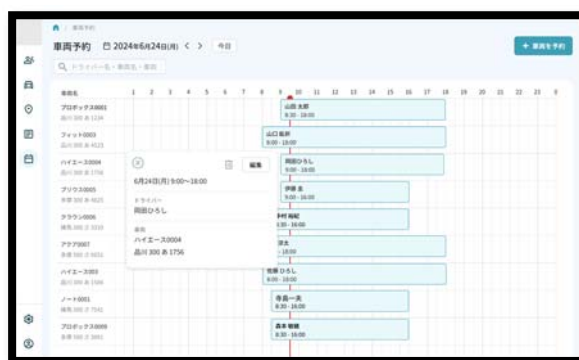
車両予約

車両予約 2024年6月24日(月) < > 今日

+ 車両を予約

ドライバー名・車両名・車両

車両名

1 2 3 4 5 6 7 8 9 10 11 12 13 14 15 16 17 18 19 20 21 22 23 0

プロボックス0001
品川 300 あ 1234

フィット0003
品川 300 あ 4123

ハイエース0004
品川 300 あ 1756

プリウス0005
品川 300 あ 4625

クラウン0006
品川 300 あ 3210

アクア0007
品川 300 あ 6432

ハイエース0008
品川 300 あ 1566

ノート0001
品川 300 あ 7541

プロボックス0009
品川 300 あ 3461

山田 太郎
8:30 - 18:00

山口 拓斗
8:00 - 18:00

岡田ひろし
9:00 - 18:00

伊藤 圭
9:30 - 18:00

木村 裕紀
8:30 - 18:00

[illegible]
- 18:00

佐藤 ひろし
8:00 - 18:00

寺島一夫
8:30 - 18:00

森本 敏雄
8:30 - 18:00

編集

6月24日(月) 9:00〜18:00

ドライバー
岡田ひろし

車両
ハイエース0004
品川 300 あ 1756